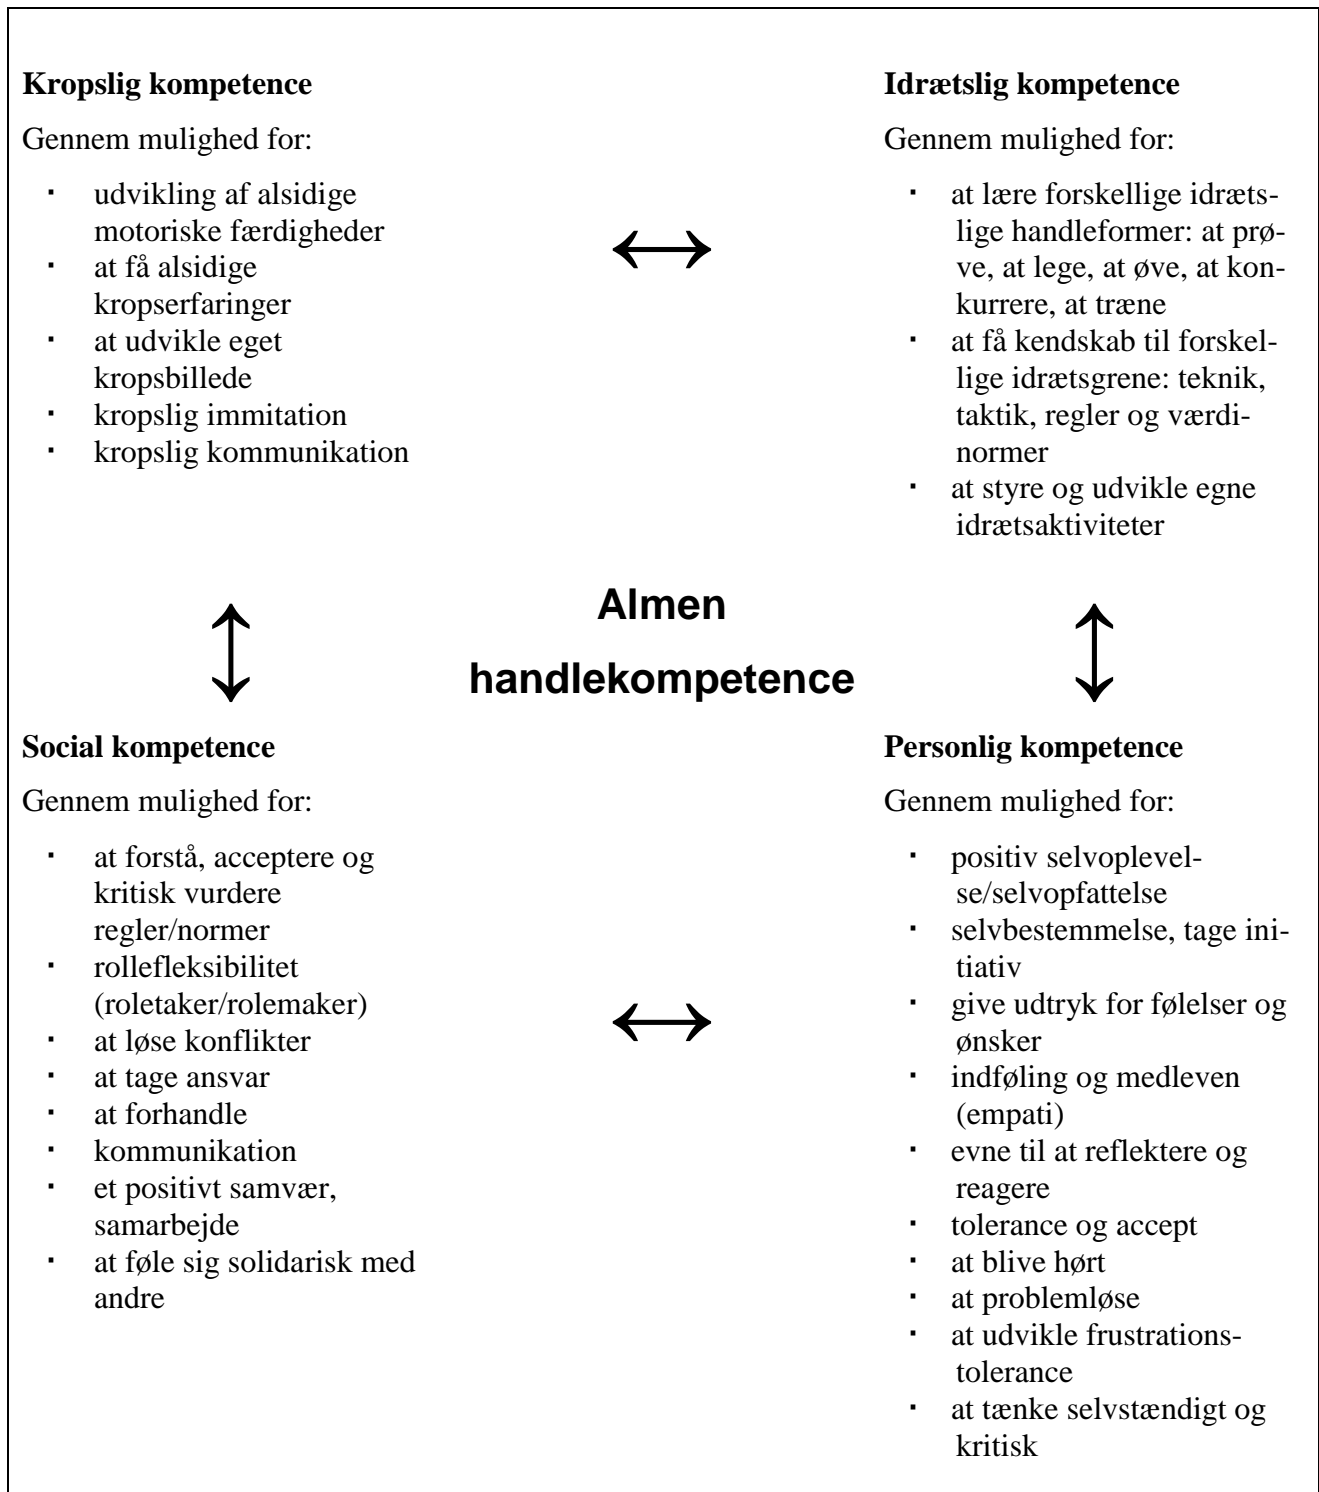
**Kropslig kompetence**

Gennem mulighed for:

- udvikling af alsidige motoriske færdigheder
- at få alsidige kropserfaringer
- at udvikle eget kropsbillede
- kropslig immitation
- kropslig kommunikation

↔

**Idrætslig kompetence**

Gennem mulighed for:

- at lære forskellige idrætslige handleformer: at prøve, at lege, at øve, at konkurrere, at træne
- at få kendskab til forskellige idrætsgrene: teknik, taktik, regler og værdinormer
- at styre og udvikle egne idrætsaktiviteter

↕

**Almen handlekompetence**

↕

**Social kompetence**

Gennem mulighed for:

- at forstå, acceptere og kritisk vurdere regler/normer
- rollefleksibilitet (roletaker/rolemaker)
- at løse konflikter
- at tage ansvar
- at forhandle
- kommunikation
- et positivt samvær, samarbejde
- at føle sig solidarisk med andre

↔

**Personlig kompetence**

Gennem mulighed for:

- positiv selvoplevelse/selvopfattelse
- selvbestemmelse, tage initiativ
- give udtryk for følelser og ønsker
- indføling og medleven (empati)
- evne til at reflektere og reagere
- tolerance og accept
- at blive hørt
- at problemløse
- at udvikle frustrationstolerance
- at tænke selvstændigt og kritisk